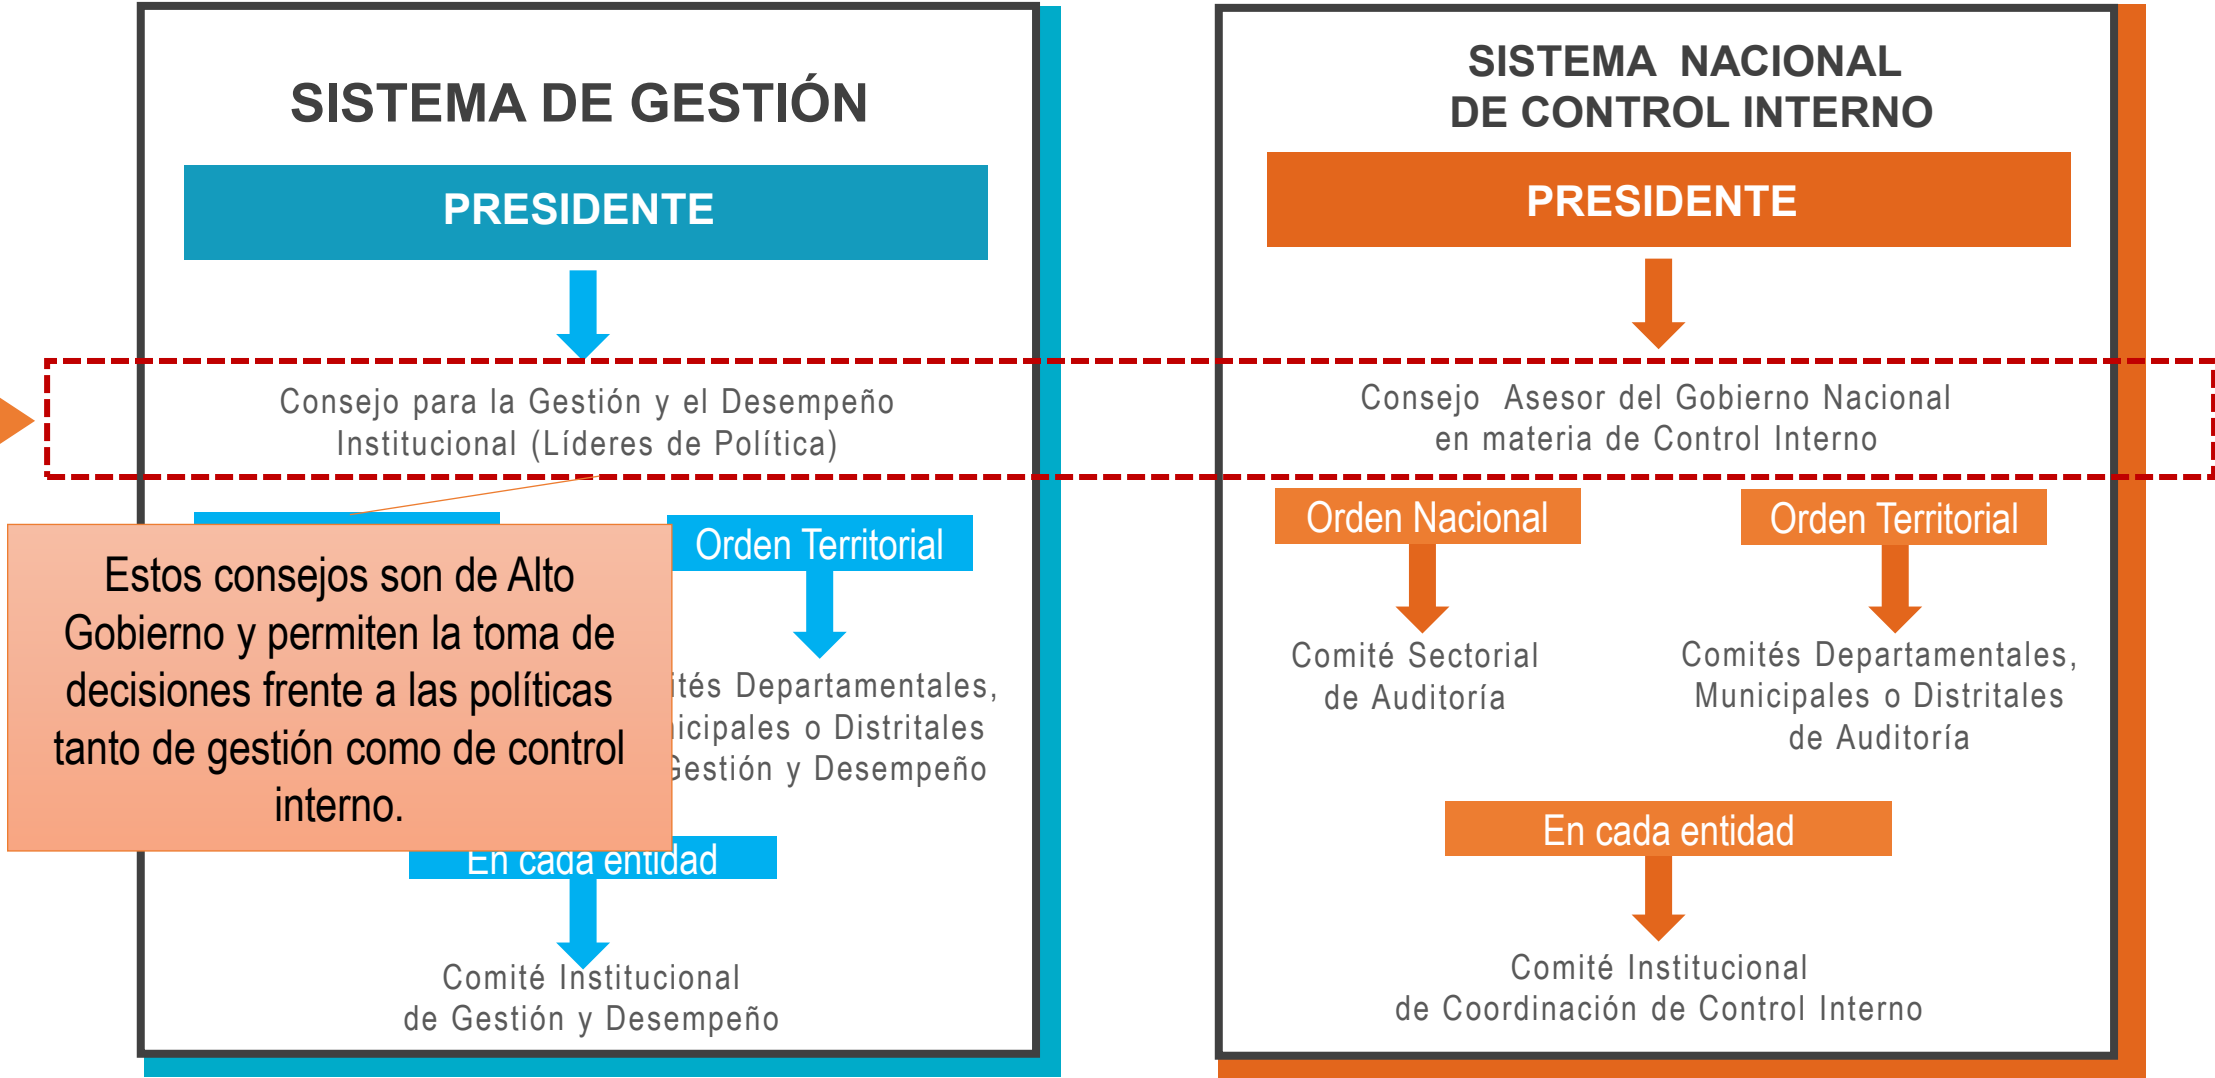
SISTEMA DE GESTIÓN

PRESIDENTE

Consejo para la Gestión y el Desempeño Institucional (Líderes de Política)

Estos consejos son de Alto Gobierno y permiten la toma de decisiones frente a las políticas tanto de gestión como de control interno.

Orden Territorial

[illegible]ités Departamentales, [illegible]icipales o Distritales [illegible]estión y Desempeño

En cada entidad

Comité Institucional de Gestión y Desempeño

SISTEMA NACIONAL DE CONTROL INTERNO

PRESIDENTE

Consejo Asesor del Gobierno Nacional en materia de Control Interno

Orden Nacional

Comité Sectorial de Auditoría

Orden Territorial

Comités Departamentales, Municipales o Distritales de Auditoría

En cada entidad

Comité Institucional de Coordinación de Control Interno